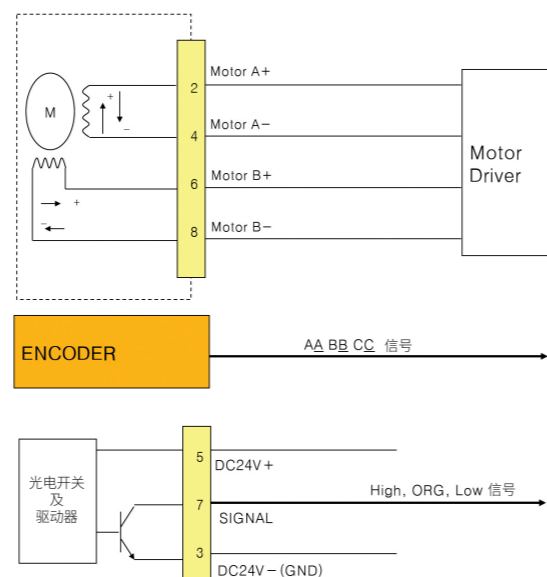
M

+

−

+

−

2

4

6

8

Motor A+

Motor A−

Motor B+

Motor B−

Motor Driver

ENCODER

A$\underline{A}$ B$\underline{B}$ C$\underline{C}$ 信号

光电开关及驱动器

5

7

3

DC24V+

SIGNAL

DC24V−(GND)

High, ORG, Low 信号